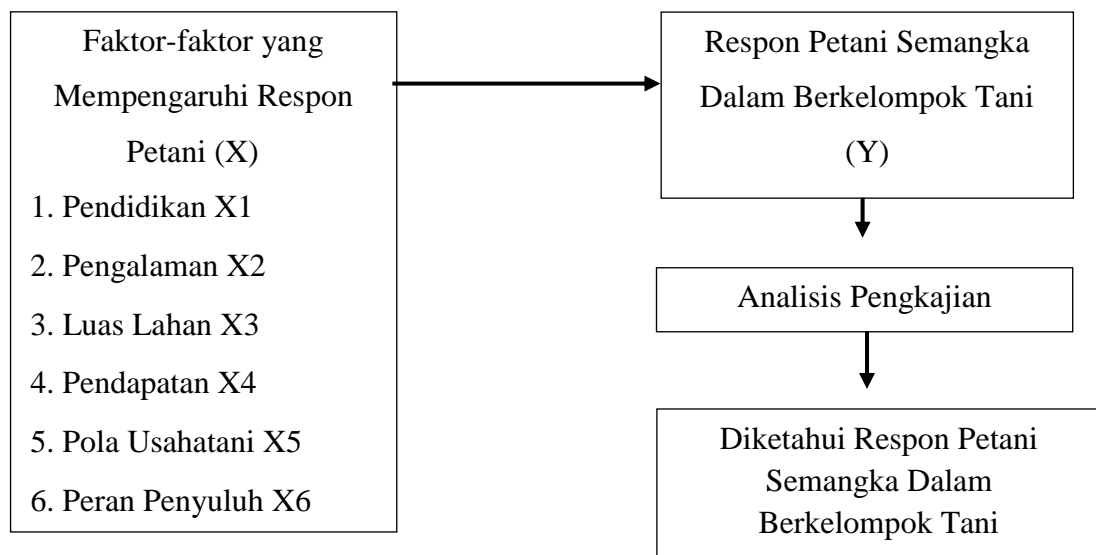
Faktor-faktor yang Mempengaruhi Respon Petani (X)

1. Pendidikan X1
2. Pengalaman X2
3. Luas Lahan X3
4. Pendapatan X4
5. Pola Usahatani X5
6. Peran Penyuluh X6

Respon Petani Semangka Dalam Berkelompok Tani (Y)

Analisis Pengkajian

Diketahui Respon Petani Semangka Dalam Berkelompok Tani